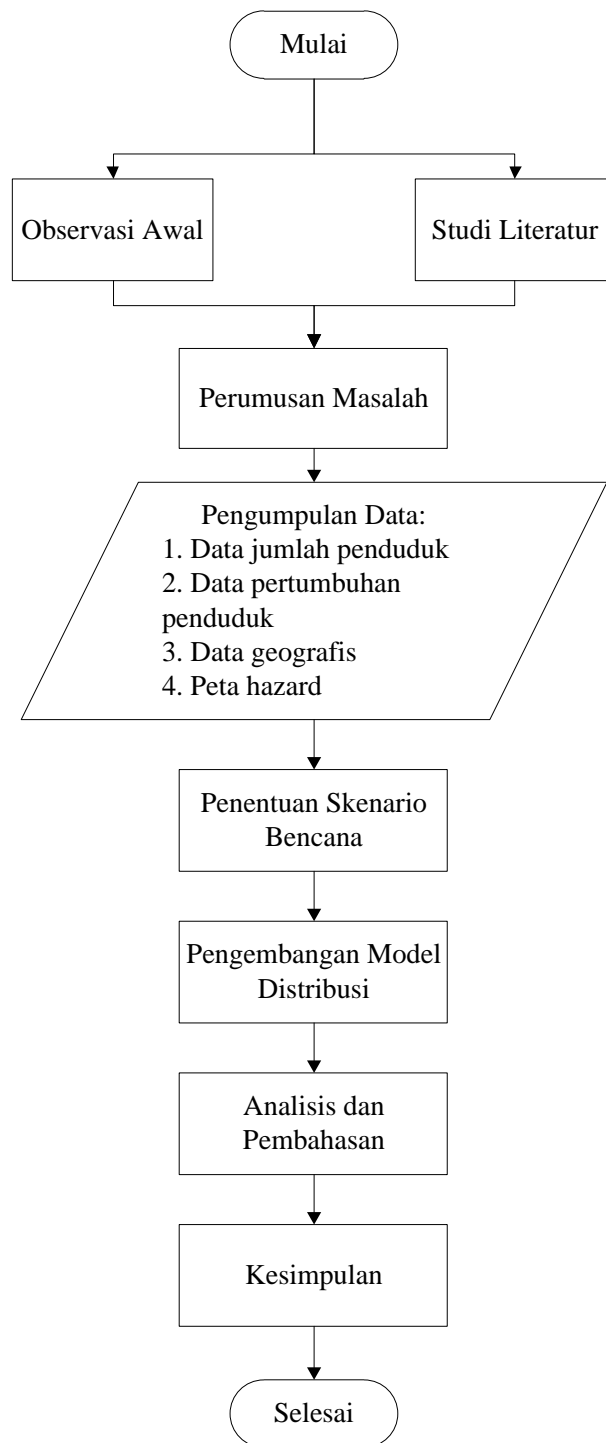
Mulai

Observasi Awal

Studi Literatur

Perumusan Masalah

Pengumpulan Data:
1. Data jumlah penduduk
2. Data pertumbuhan penduduk
3. Data geografis
4. Peta hazard

Penentuan Skenario Bencana

Pengembangan Model Distribusi

Analisis dan Pembahasan

Kesimpulan

Selesai